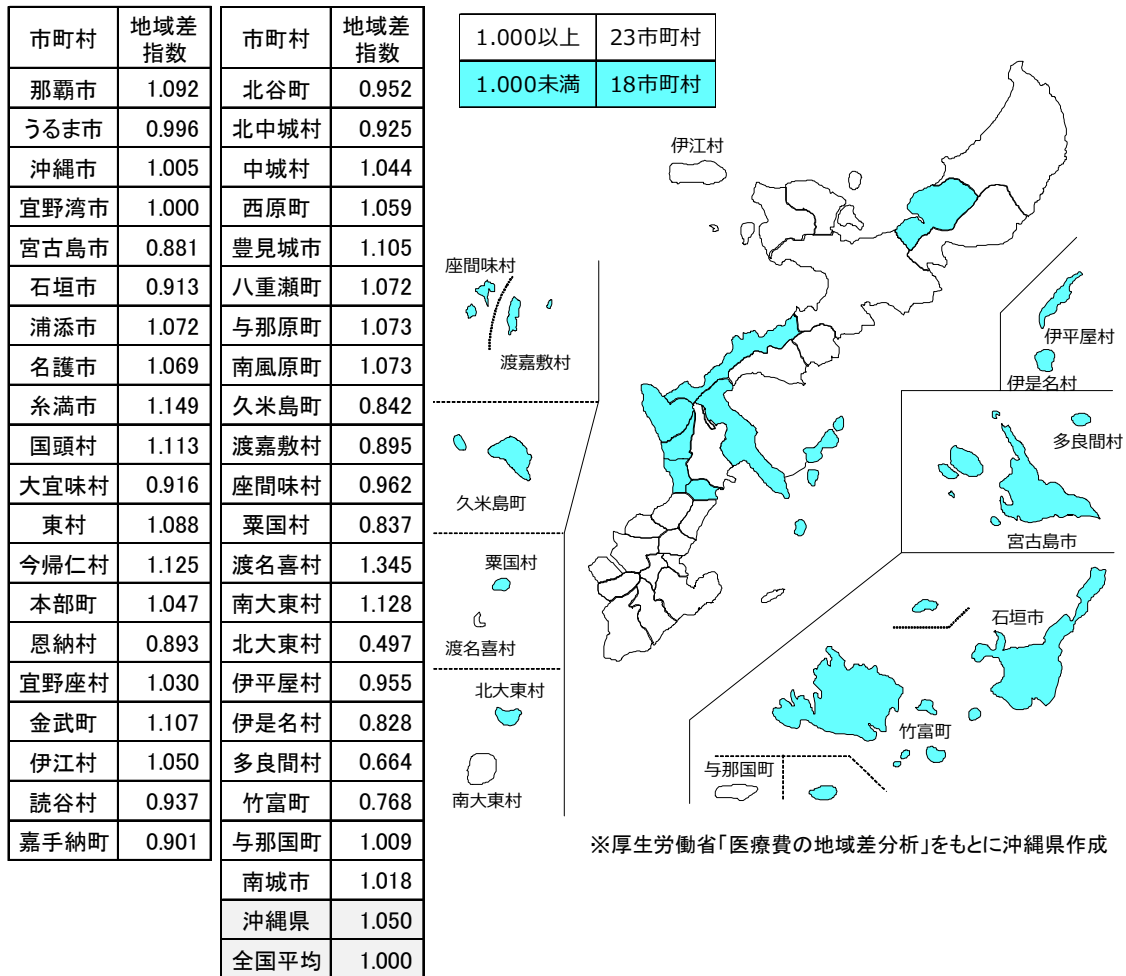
| 市町村 | 地域差指数 |
|---|---|
| 那覇市 | 1.092 |
| うるま市 | 0.996 |
| 沖縄市 | 1.005 |
| 宜野湾市 | 1.000 |
| 宮古島市 | 0.881 |
| 石垣市 | 0.913 |
| 浦添市 | 1.072 |
| 名護市 | 1.069 |
| 糸満市 | 1.149 |
| 国頭村 | 1.113 |
| 大宜味村 | 0.916 |
| 東村 | 1.088 |
| 今帰仁村 | 1.125 |
| 本部町 | 1.047 |
| 恩納村 | 0.893 |
| 宜野座村 | 1.030 |
| 金武町 | 1.107 |
| 伊江村 | 1.050 |
| 読谷村 | 0.937 |
| 嘉手納町 | 0.901 |

| 市町村 | 地域差指数 |
|---|---|
| 北谷町 | 0.952 |
| 北中城村 | 0.925 |
| 中城村 | 1.044 |
| 西原町 | 1.059 |
| 豊見城市 | 1.105 |
| 八重瀬町 | 1.072 |
| 与那原町 | 1.073 |
| 南風原町 | 1.073 |
| 久米島町 | 0.842 |
| 渡嘉敷村 | 0.895 |
| 座間味村 | 0.962 |
| 粟国村 | 0.837 |
| 渡名喜村 | 1.345 |
| 南大東村 | 1.128 |
| 北大東村 | 0.497 |
| 伊平屋村 | 0.955 |
| 伊是名村 | 0.828 |
| 多良間村 | 0.664 |
| 竹富町 | 0.768 |
| 与那国町 | 1.009 |
| 南城市 | 1.018 |
| 沖縄県 | 1.050 |
| 全国平均 | 1.000 |

| 1.000以上 | 23市町村 |
|---|---|
| 1.000未満 | 18市町村 |

伊江村
座間味村
渡嘉敷村
伊平屋村
伊是名村
多良間村
久米島町
宮古島市
粟国村
渡名喜村
石垣市
北大東村
竹富町
与那国町
南大東村

※厚生労働省「医療費の地域差分析」をもとに沖縄県作成